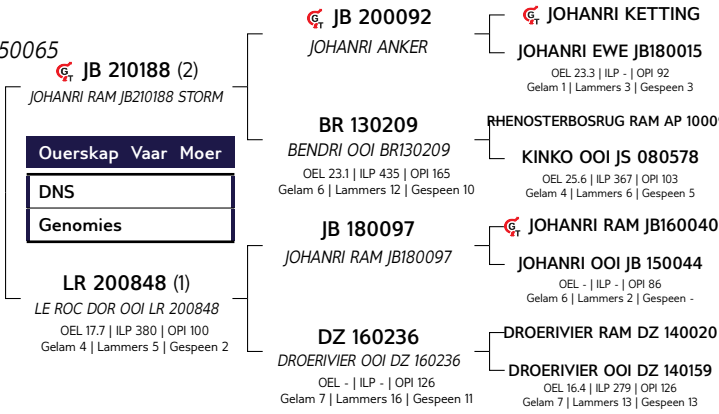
50065

JB 210188 (2)
JOHANRI RAM JB210188 STORM

Ouerskap Vaar Moer
DNS
Genomies

LR 200848 (1)
LE ROC DOR OOI LR 200848
OEL 17.7 | ILP 380 | OPI 100
Gelam 4 | Lammers 5 | Gespeen 2

JB 200092
JOHANRI ANKER

BR 130209
BENDRI OOI BR130209
OEL 23.1 | ILP 435 | OPI 165
Gelam 6 | Lammers 12 | Gespeen 10

JB 180097
JOHANRI RAM JB180097

DZ 160236
DROERIVIER OOI DZ 160236
OEL - | ILP - | OPI 126
Gelam 7 | Lammers 16 | Gespeen 11

JOHANRI KETTING

JOHANRI EWE JB180015
OEL 23.3 | ILP - | OPI 92
Gelam 1 | Lammers 3 | Gespeen 3

RHENOSTERBOSRUG RAM AP 1000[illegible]

KINKO OOI JS 080578
OEL 25.6 | ILP 367 | OPI 103
Gelam 4 | Lammers 6 | Gespeen 5

JOHANRI RAM JB160040

JOHANRI OOI JB 150044
OEL - | ILP - | OPI 86
Gelam 6 | Lammers 2 | Gespeen -

DROERIVIER RAM DZ 140020

DROERIVIER OOI DZ 140159
OEL 16.4 | ILP 279 | OPI 126
Gelam 7 | Lammers 13 | Gespeen 13